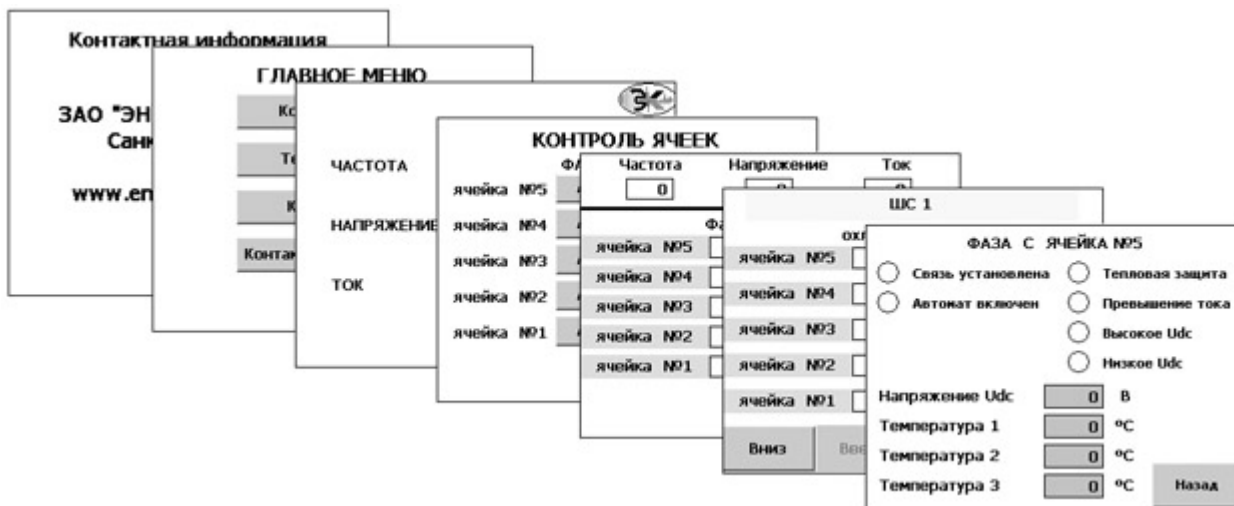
Контактная информация

ЗАО "ЭН
Санк

www.en

ГЛАВНОЕ МЕНЮ

Ко
Те
К
Контак

ЧАСТОТА

НАПРЯЖЕНИЕ

ТОК

КОНТРОЛЬ ЯЧЕЕК

ФА

ячейка №5
ячейка №4
ячейка №3
ячейка №2
ячейка №1

Частота
0
Напряжение
Ток

Фа
ячейка №5
ячейка №4
ячейка №3
ячейка №2
ячейка №1

ШС 1
охл
ячейка №5
ячейка №4
ячейка №3
ячейка №2
ячейка №1

Вниз
Вве

ФАЗА С ЯЧЕЙКА №5

Связь установлена
Тепловая защита
Автомат включен
Превышение тока
Высокое Udc
Низкое Udc

Напряжение Udc 0 В
Температура 1 0 ºC
Температура 2 0 ºC
Температура 3 0 ºC
Назад